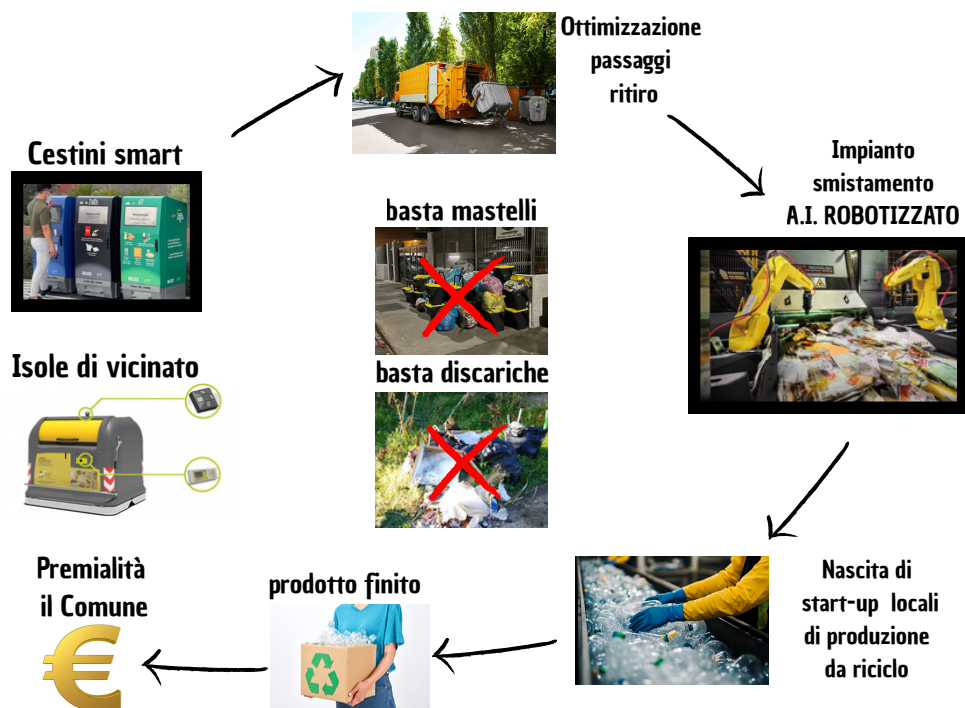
Ottimizzazione passaggi ritiro

Cestini smart

Impianto smistamento A.I. ROBOTIZZATO

basta mastelli

basta discariche

Isole di vicinato

Nascita di start-up locali di produzione da riciclo

prodotto finito

Premialità il Comune